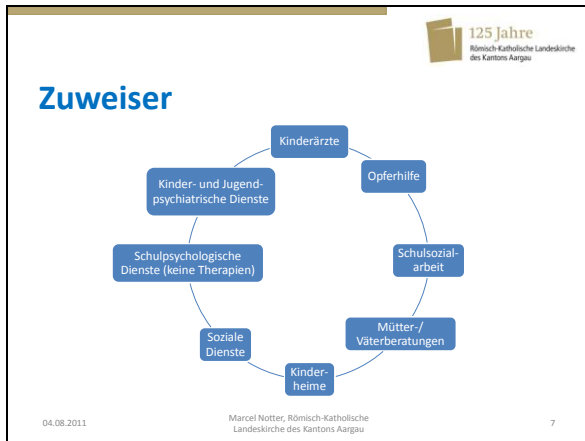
125 Jahre
Römisch-Katholische Landeskirche des Kantons Aargau

Zuweiser

Kinderärzte

Opferhilfe

Schulsozialarbeit

Mütter-/ Väterberatungen

Kinderheime

Soziale Dienste

Schulpsychologische Dienste (keine Therapien)

Kinder- und Jugendpsychiatrische Dienste

04.08.2011

Marcel Notter, Römisch-Katholische Landeskirche des Kantons Aargau

7